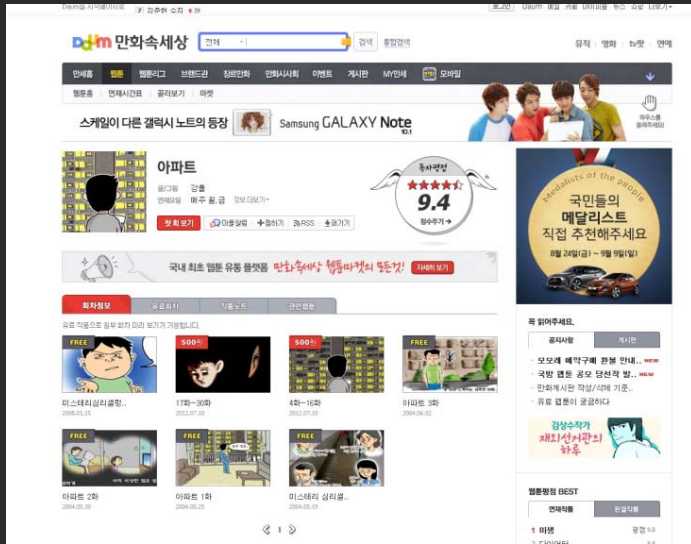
Daum을 시작페이지로 | 검색어 순위 39

로그인 Daum 메일 카페 블로그 뉴스 쇼핑 더보기

Daum 만화속세상 전체 검색 통합검색

뮤직 영화 tv팟 연예

만화홈 웹툰 웹툰리그 브랜드관 장르만화 만화시사회 이벤트 게시판 MY만세 모바일

웹툰홈 연재시간표 골라보기 마켓

스케일이 다른 갤럭시 노트의 등장 Samsung GALAXY Note 10.1

마우스를 올려주세요

아파트

글/그림 강풀
연재요일 매주 월,금 정보 더보기+

독자평점
9.4
점수주기

첫 회 보기 마을알림 +퍼가기 RSS 보내기

국내 최초 웹툰 유통 플랫폼 만화속세상 웹툰마켓이 뜬다! 자세히 보기

회차정보 유료회차 작품노트 관련웹툰

유료 작품으로 일부 회차 미리 보기가 가능합니다.

FREE
미스테리 심리썰렁..
2005.05.15

500원
17화~30화
2012.07.30

500원
4화~16화
2012.07.30

FREE
아파트 3화
2004.06.02

FREE
아파트 2화
2004.05.30

FREE
아파트 1화
2004.05.23

FREE
미스테리 심리썰..
2004.05.19

1

Medalists of the people
국민들의 메달리스트
직접 추천해주세요
8월 24일(금) ~ 9월 9일(일)

꼭 읽어주세요.

공지사항 게시판

모모레 예약구매 할불 안내.. NEW
국방 웹툰 공모 당선작 발.. NEW
만화시사관 작성/삭제 기준..
유료 웹툰이 궁금하다

김상수작가 재외선거관의 하루

웹툰평점 BEST

연재작품 완결작품

1 미생 평점 9.8
2 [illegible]